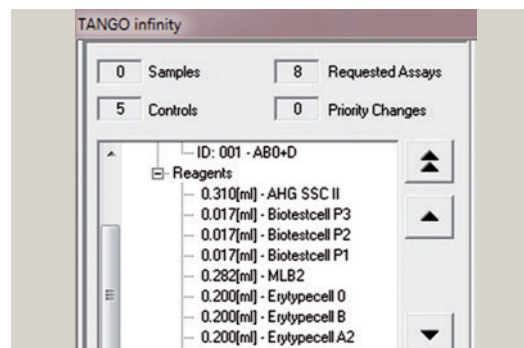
TANGO infinity

0 Samples

8 Requested Assays

5 Controls

0 Priority Changes

ID: 001 - AB0+D
Reagents
0.310[ml] - AHG SSC II
0.017[ml] - Biotestcell P3
0.017[ml] - Biotestcell P2
0.017[ml] - Biotestcell P1
0.282[ml] - MLB2
0.200[ml] - Erytypecell 0
0.200[ml] - Erytypecell B
0.200[ml] - Erytypecell A2